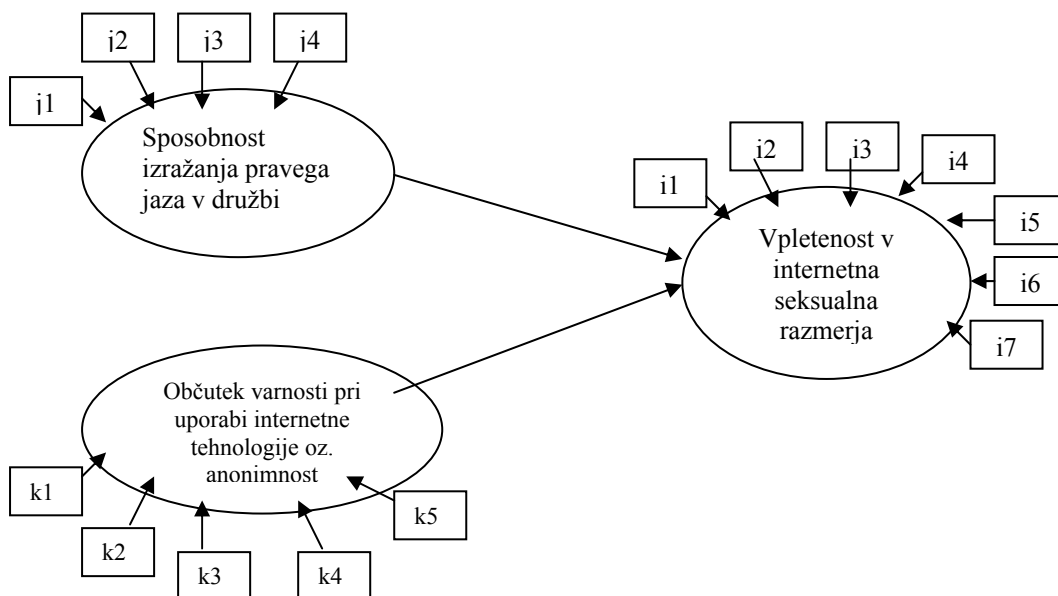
j2
j3
j4
j1
Sposobnost izražanja pravega jaza v družbi

i2
i3
i4
i1
i5
Vpletenost v internetna seksualna razmerja
i6
i7

Občutek varnosti pri uporabi internetne tehnologije oz. anonimnost
k1
k2
k3
k4
k5